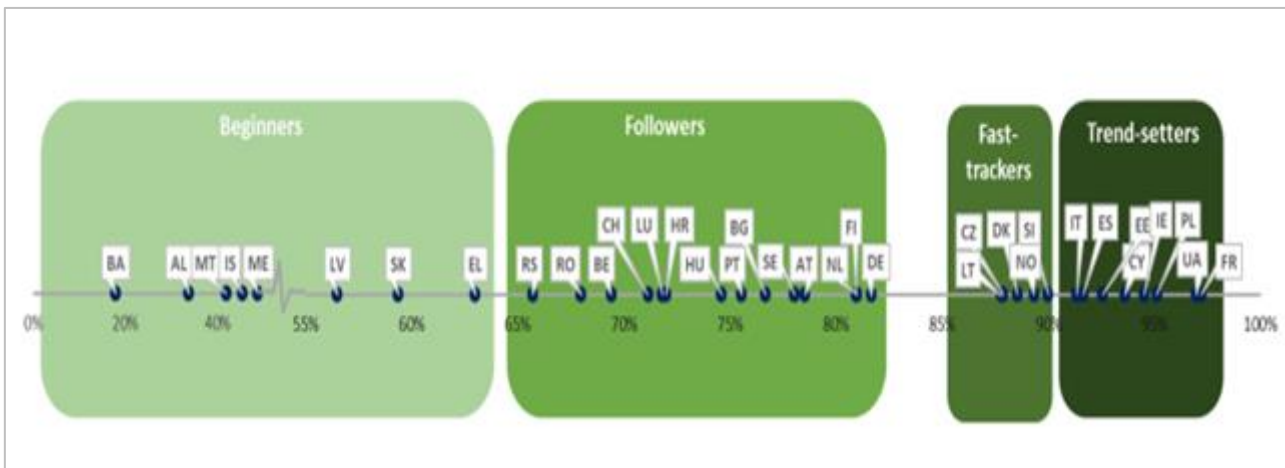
Beginners

Followers

Fast-trackers

Trend-setters

BA AL MT IS ME LV SK EL RS RO BE CH LU HR HU PT BG SE AT NL FI DE CZ LT DK SI NO IT ES EE CY IE PL UA FR

0% 20% 40% 55% 60% 65% 70% 75% 80% 85% 90% 95% 100%